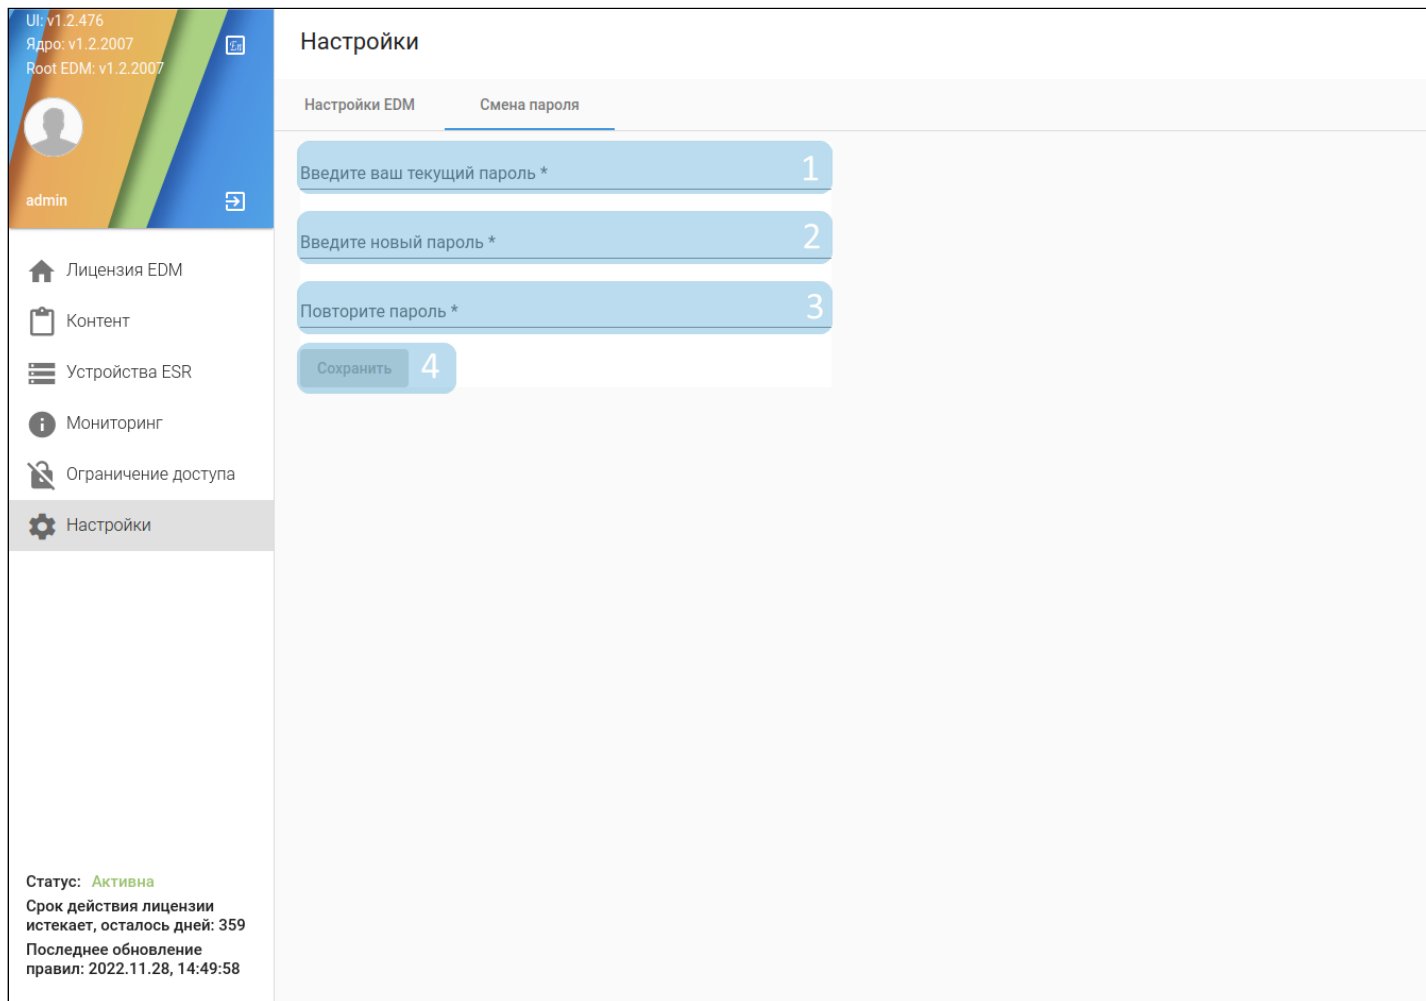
UI: v1.2.476
Ядро: v1.2.2007
Root EDM: v1.2.2007

En

admin

Лицензия EDM
Контент
Устройства ESR
Мониторинг
Ограничение доступа
Настройки

Статус: Активна
Срок действия лицензии истекает, осталось дней: 359
Последнее обновление правил: 2022.11.28, 14:49:58

Настройки

Настройки EDM
Смена пароля

Введите ваш текущий пароль * 1
Введите новый пароль * 2
Повторите пароль * 3
Сохранить 4